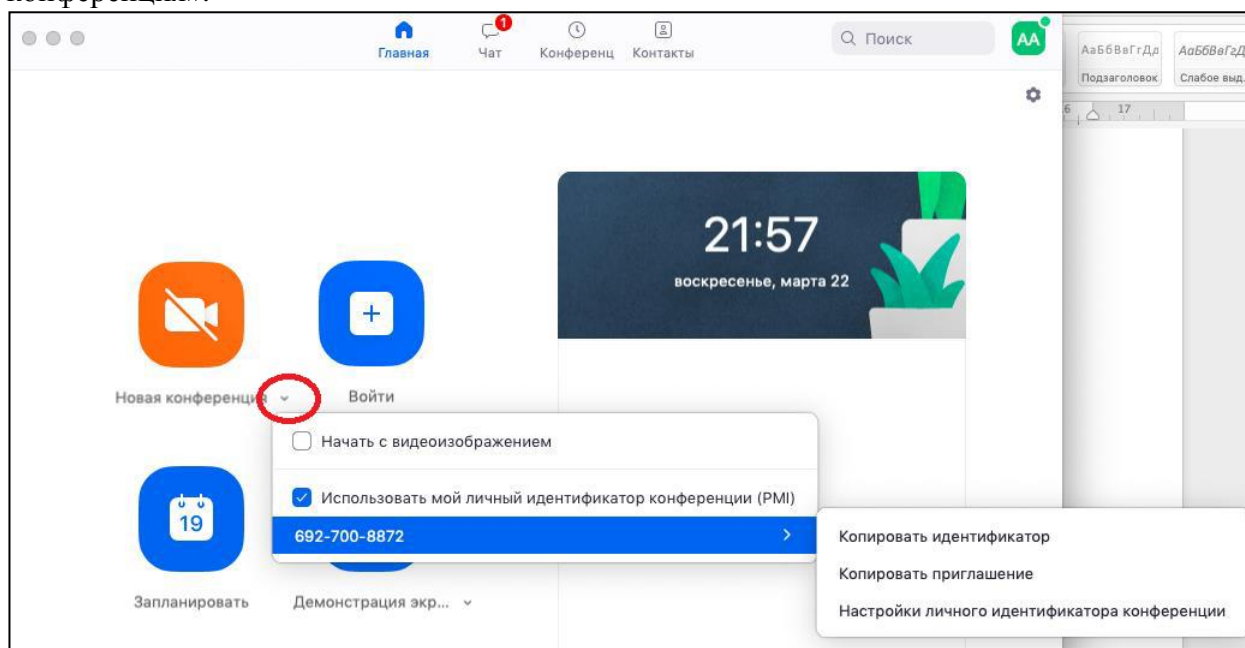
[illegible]

Главная
1
Чат
Конференц
Контакты
Поиск
AA
АаБбВвГгДд
АаБбВвГгД
Подзаголовок
Слабое выд.
6
17

21:57
воскресенье, марта 22

Новая конференция
Войти

Начать с видеоизображением
Использовать мой личный идентификатор конференции (PMI)
692-700-8872

Копировать идентификатор
Копировать приглашение
Настройки личного идентификатора конференции

19
Запланировать
Демонстрация экр...